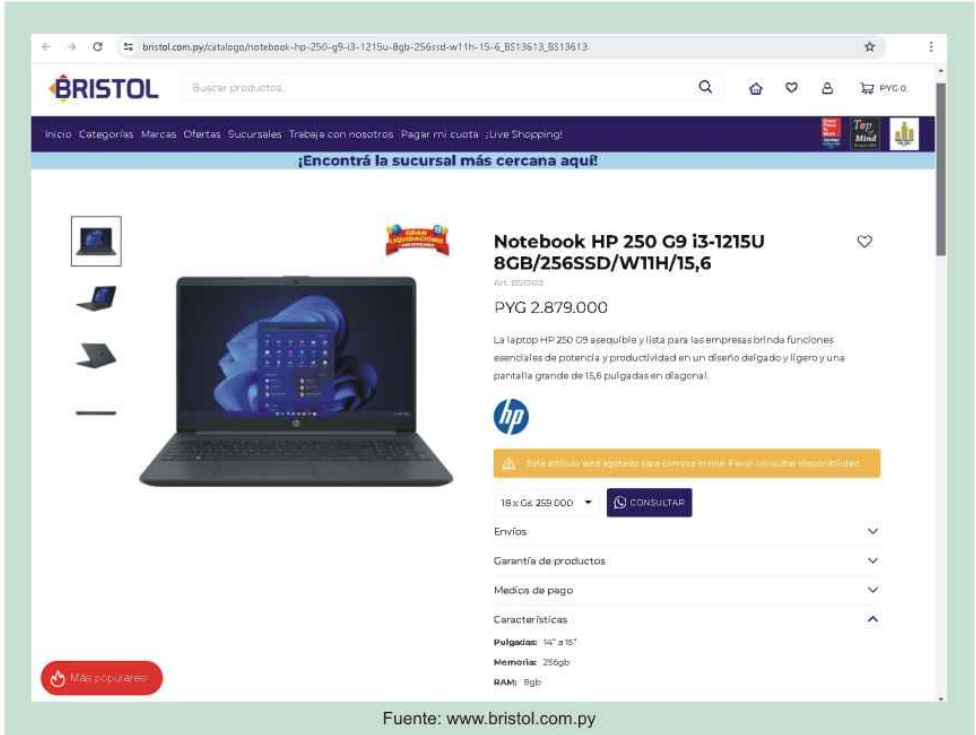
bristol.com.py/catalogo/notebook-hp-250-g9-i3-1215u-8gb-256ssd-w11h-15-6_BS13613_BS13613

BRISTOL

Buscar productos

PYG 0

Inicio Categorías Marcas Ofertas Sucursales Trabaja con nosotros Pagar mi cuota ¡Live Shopping!

Top of Mind

¡Encontrá la sucursal más cercana aquí!

GRAN LIQUIDACIÓN

Notebook HP 250 G9 i3-1215U 8GB/256SSD/W11H/15,6

Art. BS13613

PYG 2.879.000

La laptop HP 250 G9 asequible y lista para las empresas brinda funciones esenciales de potencia y productividad en un diseño delgado y ligero y una pantalla grande de 15,6 pulgadas en diagonal.

hp

Este artículo está agotado para compra online. Favor consultar disponibilidad

18 x Gs. 259.000

CONSULTAR

Envíos

Garantía de productos

Medios de pago

Características

Pulgadas: 14" a 15"

Memoria: 256gb

RAM: 8gb

Más populares

Fuente: www.bristol.com.py